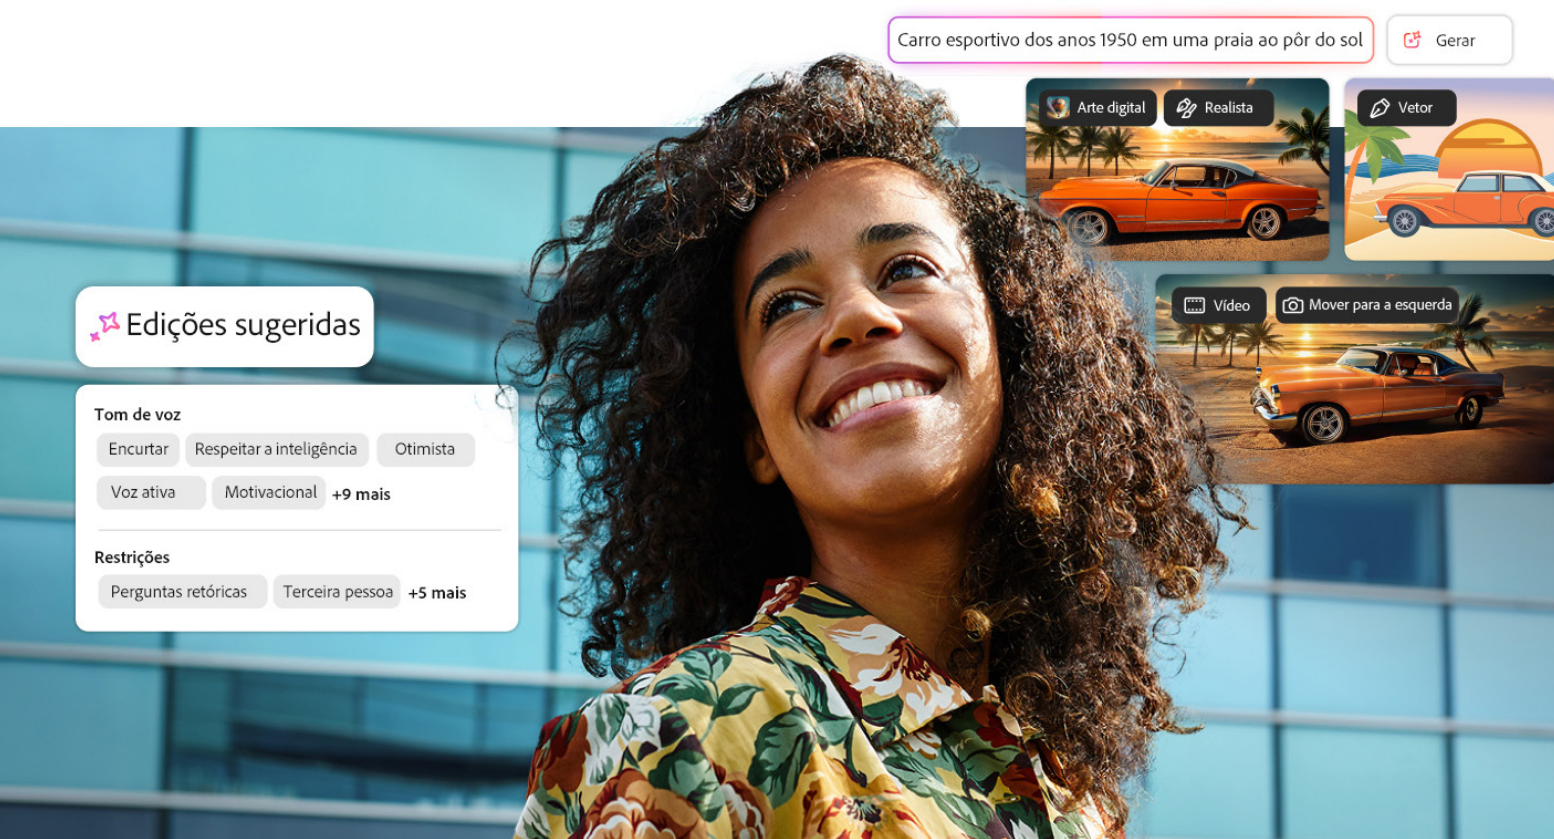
Carro esportivo dos anos 1950 em uma praia ao pôr do sol

Gerar

Arte digital

Realista

Vetor

Vídeo

Mover para a esquerda

Edições sugeridas

Tom de voz

Encurtar

Respeitar a inteligência

Otimista

Voz ativa

Motivacional

+9 mais

Restrições

Perguntas retóricas

Terceira pessoa

+5 mais